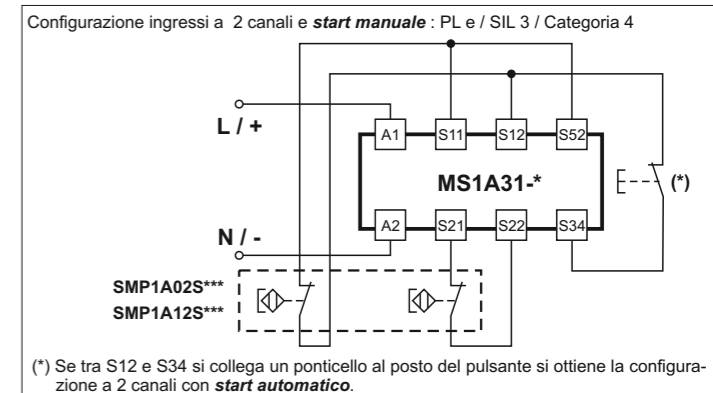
Configurazione ingressi a 2 canali e ***start manuale*** : PL e / SIL 3 / Categoria 4

L / +

A1

S11

S12

S52

MS1A31-*

(*)

N / -

A2

S21

S22

S34

SMP1A02S***

SMP1A12S***

(*) Se tra S12 e S34 si collega un ponticello al posto del pulsante si ottiene la configurazione a 2 canali con ***start automatico***.